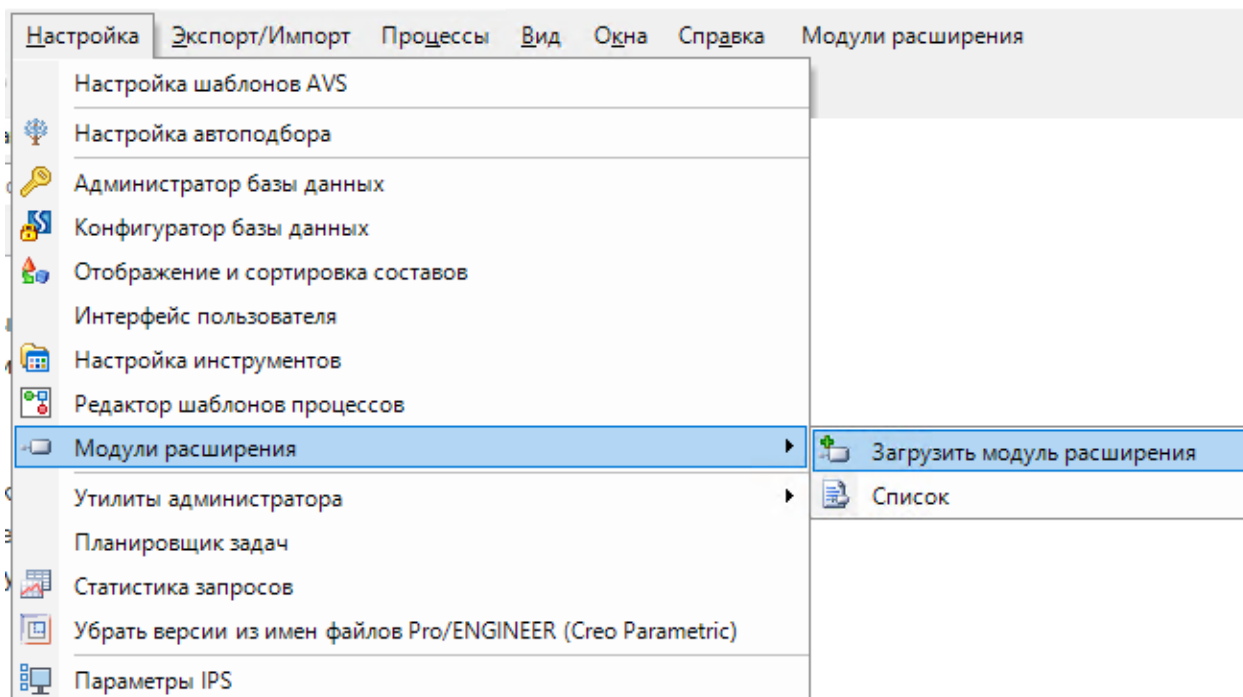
Настройка Экспорт/Импорт Процессы Вид Окна Справка Модули расширения

Настройка шаблонов AVS
Настройка автоподбора
Администратор базы данных
Конфигуратор базы данных
Отображение и сортировка составов
Интерфейс пользователя
Настройка инструментов
Редактор шаблонов процессов
Модули расширения
Утилиты администратора
Планировщик задач
Статистика запросов
Убрать версии из имен файлов Pro/ENGINEER (Creo Parametric)
Параметры IPS

Загрузить модуль расширения
Список